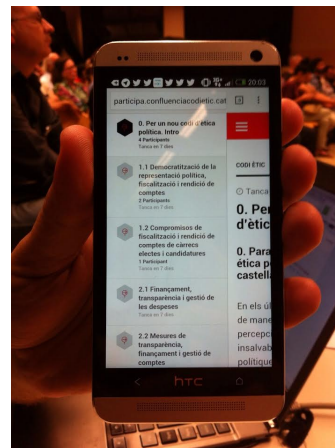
20:03

participa.confluenciacodietic.cat

0. Per un nou codi d'ètica política. Intro
8 Participants
Tanca en 7 dies

1.1 Democratització de la representació política, fiscalització i rendició de comptes
3 Participants
Tanca en 7 dies

1.2 Compromisos de fiscalització i rendició de comptes de càrrecs electes i candidatures
1 Participant
Tanca en 7 dies

2.1 Finançament, transparència i gestió de les despeses
Tanca en 7 dies

2.2 Mesures de transparència, finançament i gestió de comptes

CODI ÈTIC

Tanca

0. Per
d'ètic

0. Para
ètica pe
castella

En els úl
de mane
percepci
insalvab
politique

htc